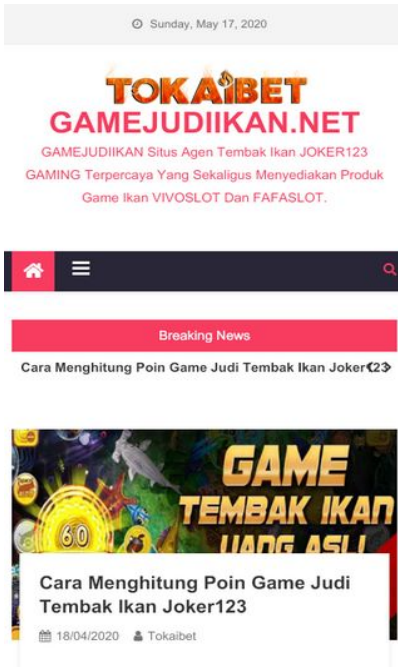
Sunday, May 17, 2020

TOKAIBET
GAMEJUDIIKAN.NET
GAMEJUDIIKAN Situs Agen Tembak Ikan JOKER123 GAMING Terpercaya Yang Sekaligus Menyediakan Produk Game Ikan VIVOSLOT Dan FAFASLOT.

Breaking News

Cara Menghitung Poin Game Judi Tembak Ikan Joker123

60
GAME
TEMBAK IKAN
UANG ASLI

Cara Menghitung Poin Game Judi Tembak Ikan Joker123

18/04/2020 Tokaibet